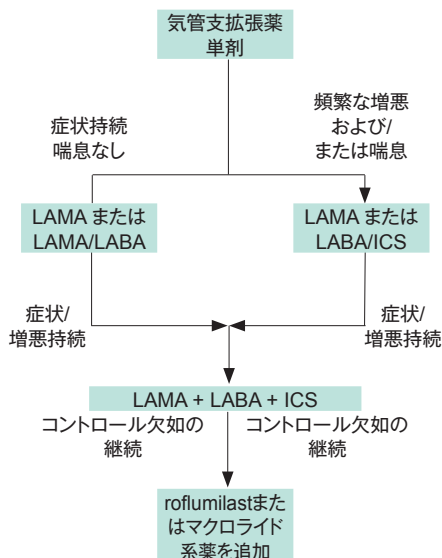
気管支拡張薬単剤

症状持続
喘息なし

頻繁な増悪
および/
または喘息

LAMA または
LAMA/LABA

LAMA または
LABA/ICS

症状/
増悪持続

症状/
増悪持続

LAMA + LABA + ICS

コントロール欠如の
継続

コントロール欠如の
継続

roflumilastまた
はマクロライド
系薬を追加